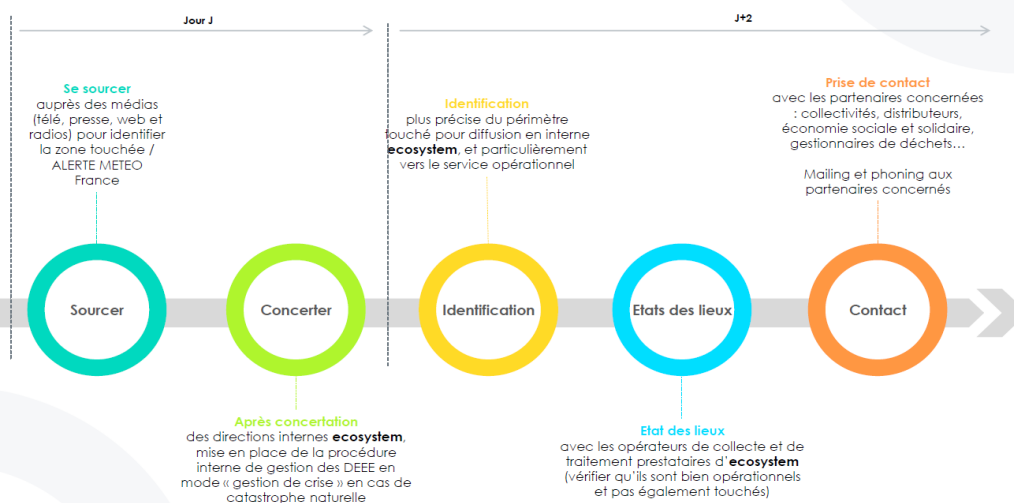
Jour J

J+2

Se sourcer
auprès des médias (télé, presse, web et radios) pour identifier la zone touchée / ALERTE METEO France

Identification
plus précise du périmètre touché pour diffusion en interne **ecosystem**, et particulièrement vers le service opérationnel

Prise de contact
avec les partenaires concernées : collectivités, distributeurs, économie sociale et solidaire, gestionnaires de déchets…

Mailing et phoning aux partenaires concernés

Sourcer

Concerter

Identification

Etats des lieux

Contact

Après concertation
des directions internes **ecosystem**, mise en place de la procédure interne de gestion des DEEE en mode « gestion de crise » en cas de catastrophe naturelle

Etat des lieux
avec les opérateurs de collecte et de traitement prestataires d'**ecosystem** (vérifier qu'ils sont bien opérationnels et pas également touchés)